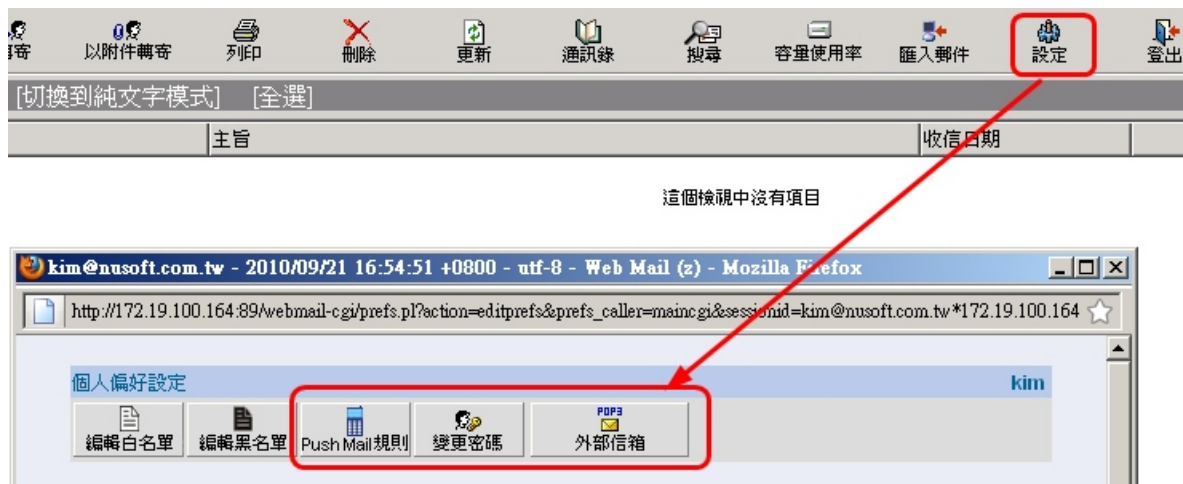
轉寄 以附件轉寄 列印 刪除 更新 通訊錄 搜尋 容量使用率 匯入郵件 設定 登出

[切換到純文字模式] [全選]

| 主旨 | 收信日期 |
|---|---|

這個檢視中沒有項目

kim@nusoft.com.tw - 2010/09/21 16:54:51 +0800 - utf-8 - Web Mail (z) - Mozilla Firefox

http://172.19.100.164:89/webmail-cgi/prefs.pl?action=editprefs&prefs_caller=maincgi&sessionid=kim@nusoft.com.tw*172.19.100.164

個人偏好設定 kim

編輯白名單 編輯黑名單 Push Mail規則 變更密碼 POP3 外部信箱